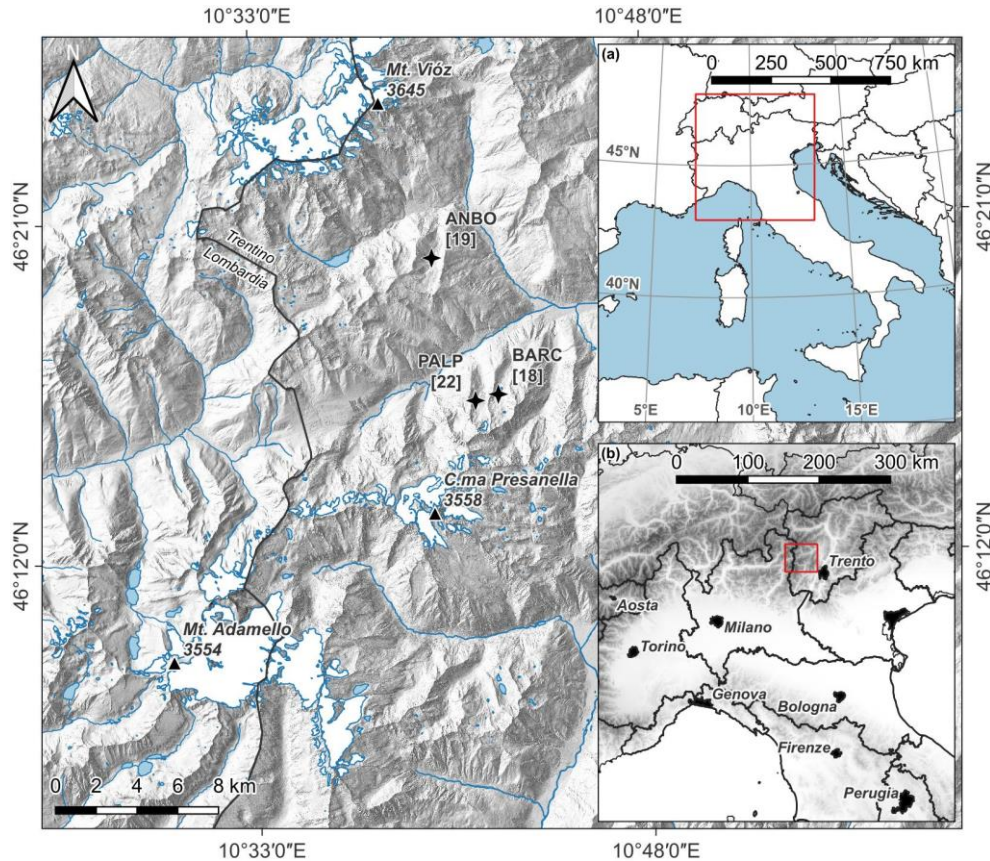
10°33′0″E

10°48′0″E

N

Mt. Vióz
3645

46°21′0″N

46°21′0″N

ANBO
[19]

Trentino
Lombardia

PALP
[22]

BARC
[18]

C.ma Presanella
3558

46°12′0″N

46°12′0″N

Mt. Adamello
3554

0 2 4 6 8 km

10°33′0″E

10°48′0″E

(a)
0 250 500 750 km
45°N
40°N
5°E
10°E
15°E

(b)
0 100 200 300 km
Trento
Aosta
Milano
Torino
Genova
Bologna
Firenze
Perugia